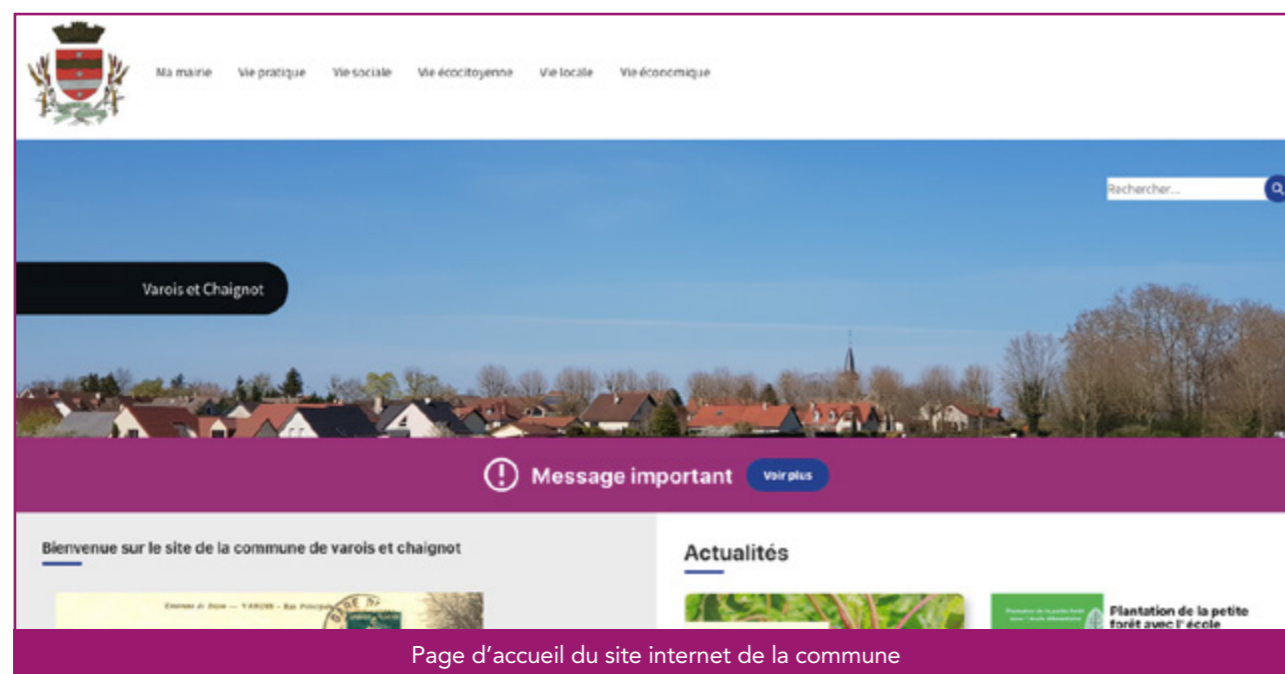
Ma mairie Vie pratique Vie sociale Vie écocitoyenne Vie locale Vie économique

Rechercher...

Varois et Chaignot

Message important Voir plus

Bienvenue sur le site de la commune de varois et chaignot

Environs de Dijon — VAROIS - Rue Principale

Actualités

Plantation de la petite forêt avec l'école

Page d'accueil du site internet de la commune